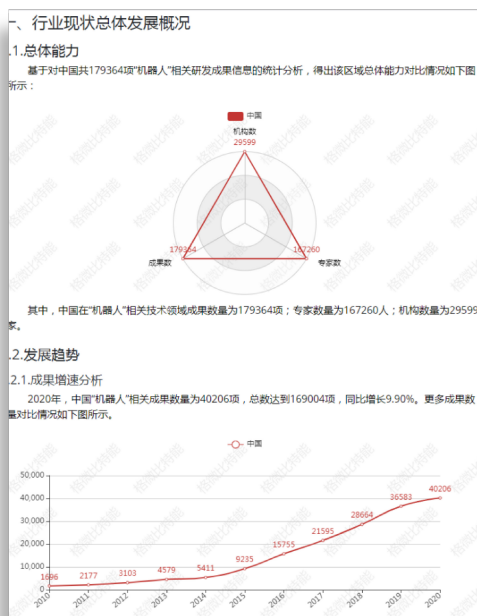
一、行业现状总体发展概况

.1.总体能力

基于对中国共179364项"机器人"相关研发成果信息的统计分析，得出该区域总体能力对比情况如下图所示：

中国

机构数

29599

179364

成果数

167260

专家数

其中，中国在"机器人"相关技术领域成果数量为179364项；专家数量为167260人；机构数量为29599家。

.2.发展趋势

.2.1.成果增速分析

2020年，中国"机器人"相关成果数量为40206项，总数达到169004项，同比增长9.90%。更多成果数量对比情况如下图所示。

中国

50,000

40,000

30,000

20,000

10,000

0

1696

2177

3103

4579

5411

9235

15755

21595

28664

36583

40206

2010

2011

2012

2013

2014

2015

2016

2017

2018

2019

2020

格微比特能